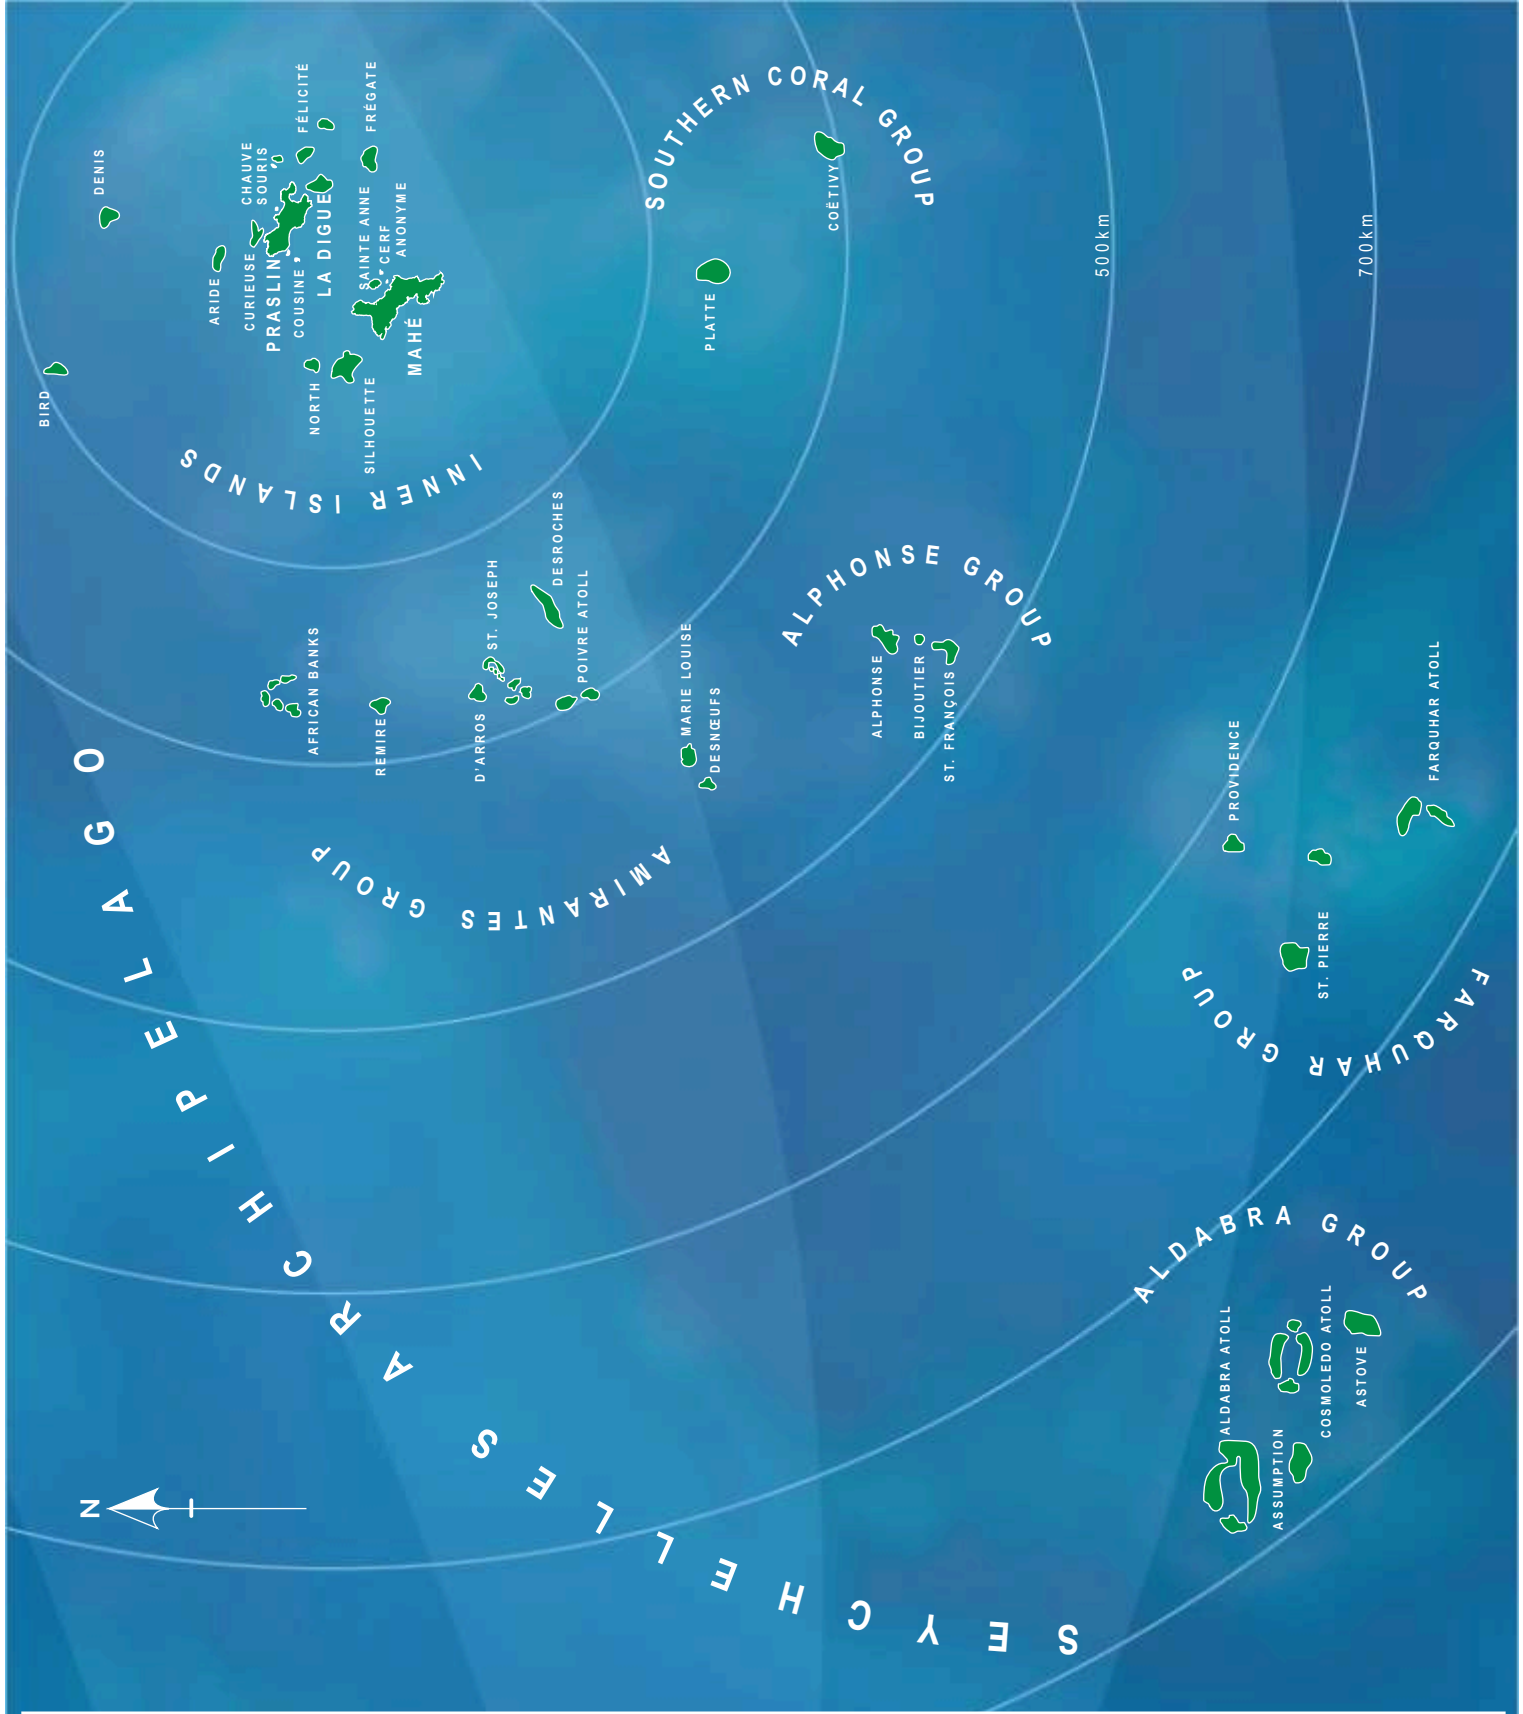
SEYCHELLES ARCHIPELAGO

INNER ISLANDS

BIRD

DENIS

ARIDE

CURIEUSE

PRASLIN

CHAUVE SOURIS

FÉLICITÉ

COUSINE

LA DIGUE

FRÉGATE

SAINTE ANNE

CERF

ANONYME

NORTH

SILHOUETTE

MAHÉ

SOUTHERN CORAL GROUP

COËTIVY

PLATTE

500km

700km

AMIRANTES GROUP

AFRICAN BANKS

REMIRE

D'ARROS

ST. JOSEPH

DESROCHES

POIVRE ATOLL

MARIE LOUISE

DESNŒUFS

ALPHONSE GROUP

ALPHONSE

BIJOUTIER

ST. FRANÇOIS

FARQUHAR GROUP

PROVIDENCE

FARQUHAR ATOLL

ST. PIERRE

ALDABRA GROUP

ALDABRA ATOLL

ASSUMPTION

COSMOLEDO ATOLL

ASTOVE

N